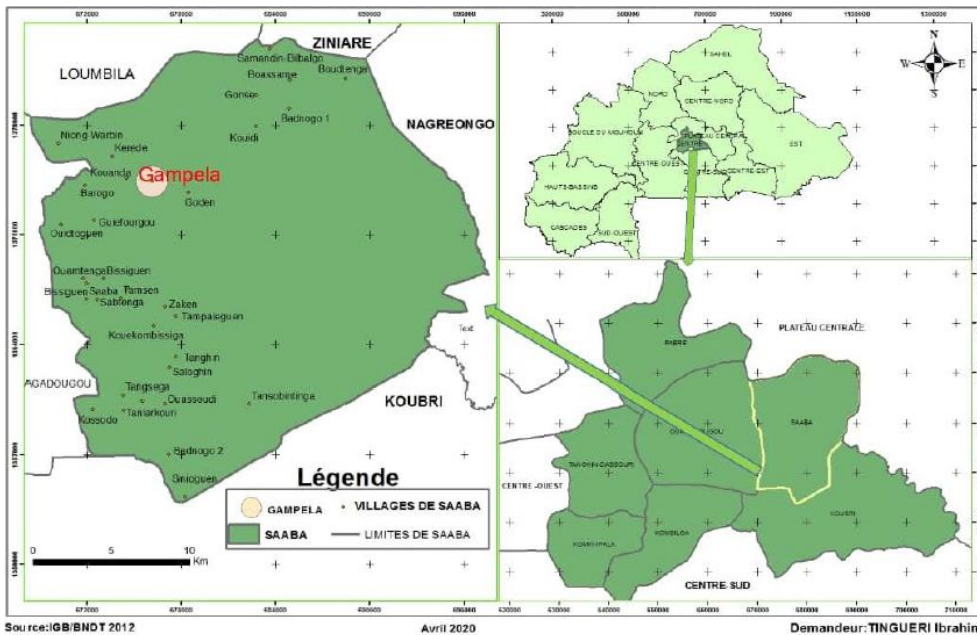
ZINIARE
LOUMBILA
Samandin-Bibalgo
Boassame
Boudtenga
Gonse
Badnogo 1
NAGREONGO
Niong-Warbin
Kerede
Kouidi
Kouanda
Gampela
Barogo
Goden
Guefourgou
Ouidtoguen
Ouamtenga Bissiguen
Bissguen Saaba
Tamsen
Sabtenga
Zaken
Tampaisguen
Kouekombissiga
Text
Tanghin
Saloghin
AGADOUGOU
Tangsega
Ouasseudi
Tinsobintinga
KOUBRI
Taniarkoun
Kossodo
Badnogo 2
Siniogue
Légende
GAMPELA
VILLAGES DE SAABA
SAABA
LIMITES DE SAABA
0 5 10 Km
SAHEL
NORD
CENTRE NORD
BOUCLE DU MOUHOUN
PLATEAU CENTRAL
CENTRE
EST
CENTRE OUEST
CENTRE EST
HAUTS-BASSINS
CENTRE SUD
CASCADES
SUD-OUEST
N
W
E
S
PLATEAU CENTRALE
SAABA
CENTRE -OUEST
KOUBRI
KOMSILGA
CENTRE SUD
Source:IGB/BNDT 2012
Avril 2020
Demandeur: TINGUERI Ibrahim